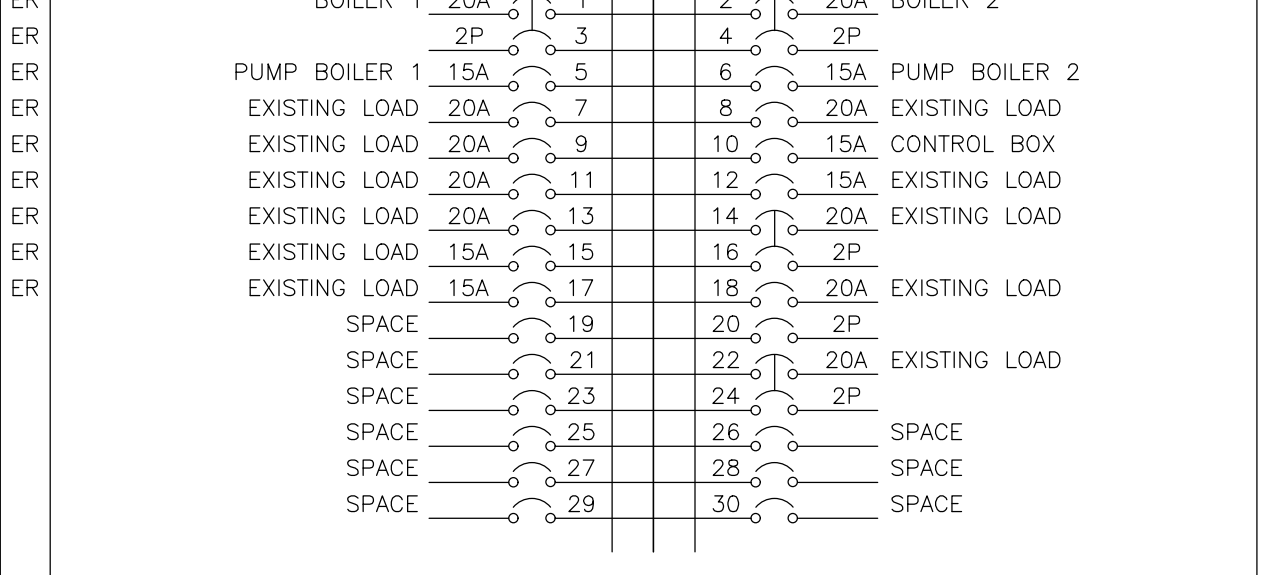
| | | | | | | |
|---|---|---|---|---|---|---|
| ER | BOILER 1 | 20A | 1 | 2 | 20A | BOILER 2 |
| ER | | 2P | 3 | 4 | 2P | |
| ER | PUMP BOILER 1 | 15A | 5 | 6 | 15A | PUMP BOILER 2 |
| ER | EXISTING LOAD | 20A | 7 | 8 | 20A | EXISTING LOAD |
| ER | EXISTING LOAD | 20A | 9 | 10 | 15A | CONTROL BOX |
| ER | EXISTING LOAD | 20A | 11 | 12 | 15A | EXISTING LOAD |
| ER | EXISTING LOAD | 20A | 13 | 14 | 20A | EXISTING LOAD |
| ER | EXISTING LOAD | 15A | 15 | 16 | 2P | |
| ER | EXISTING LOAD | 15A | 17 | 18 | 20A | EXISTING LOAD |
| | SPACE | | 19 | 20 | 2P | |
| | SPACE | | 21 | 22 | 20A | EXISTING LOAD |
| | SPACE | | 23 | 24 | 2P | |
| | SPACE | | 25 | 26 | | SPACE |
| | SPACE | | 27 | 28 | | SPACE |
| | SPACE | | 29 | 30 | | SPACE |